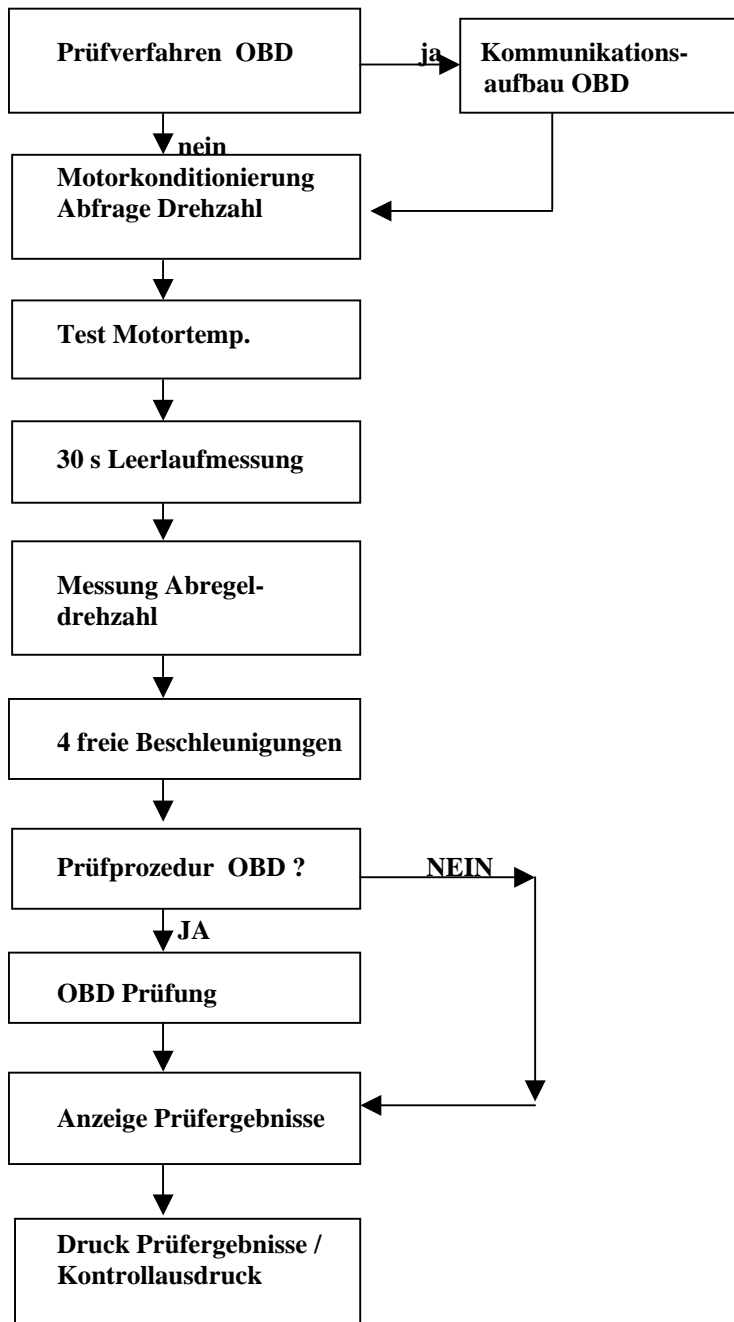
Prüfverfahren OBD

ja

Kommunikationsaufbau OBD

nein

Motorkonditionierung
Abfrage Drehzahl

Test Motortemp.

30 s Leerlaufmessung

Messung Abregeldrehzahl

4 freie Beschleunigungen

Prüfprozedur OBD ?

NEIN

JA

OBD Prüfung

Anzeige Prüfergebnisse

Druck Prüfergebnisse /
Kontrollausdruck